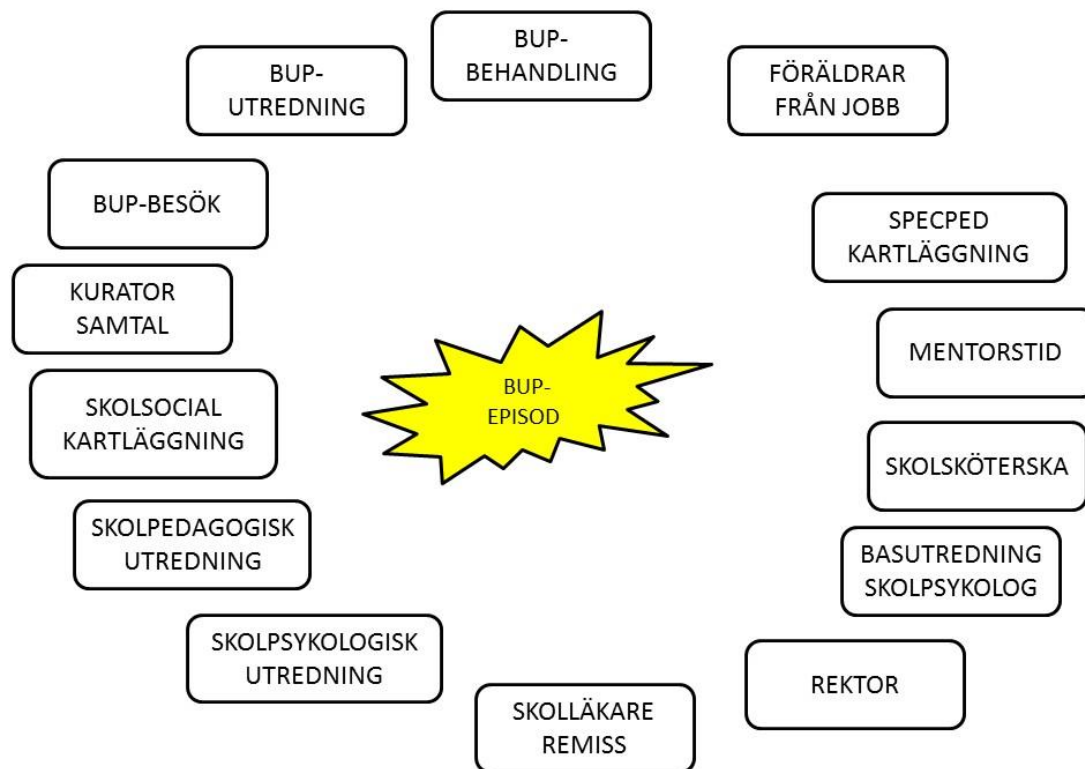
BUP-BEHANDLING

BUP-UTREDNING

FÖRÄLDRAR FRÅN JOBB

BUP-BESÖK

SPECPED KARTLÄGGNING

KURATOR SAMTAL

MENTORSTID

BUP-EPISOD

SKOLSOCIAL KARTLÄGGNING

SKOLSKÖTERSKA

SKOLPEDAGOGISK UTREDNING

BASUTREDNING SKOLPSYKOLOG

SKOLPSYKOLOGISK UTREDNING

REKTOR

SKOLLÄKARE REMISS